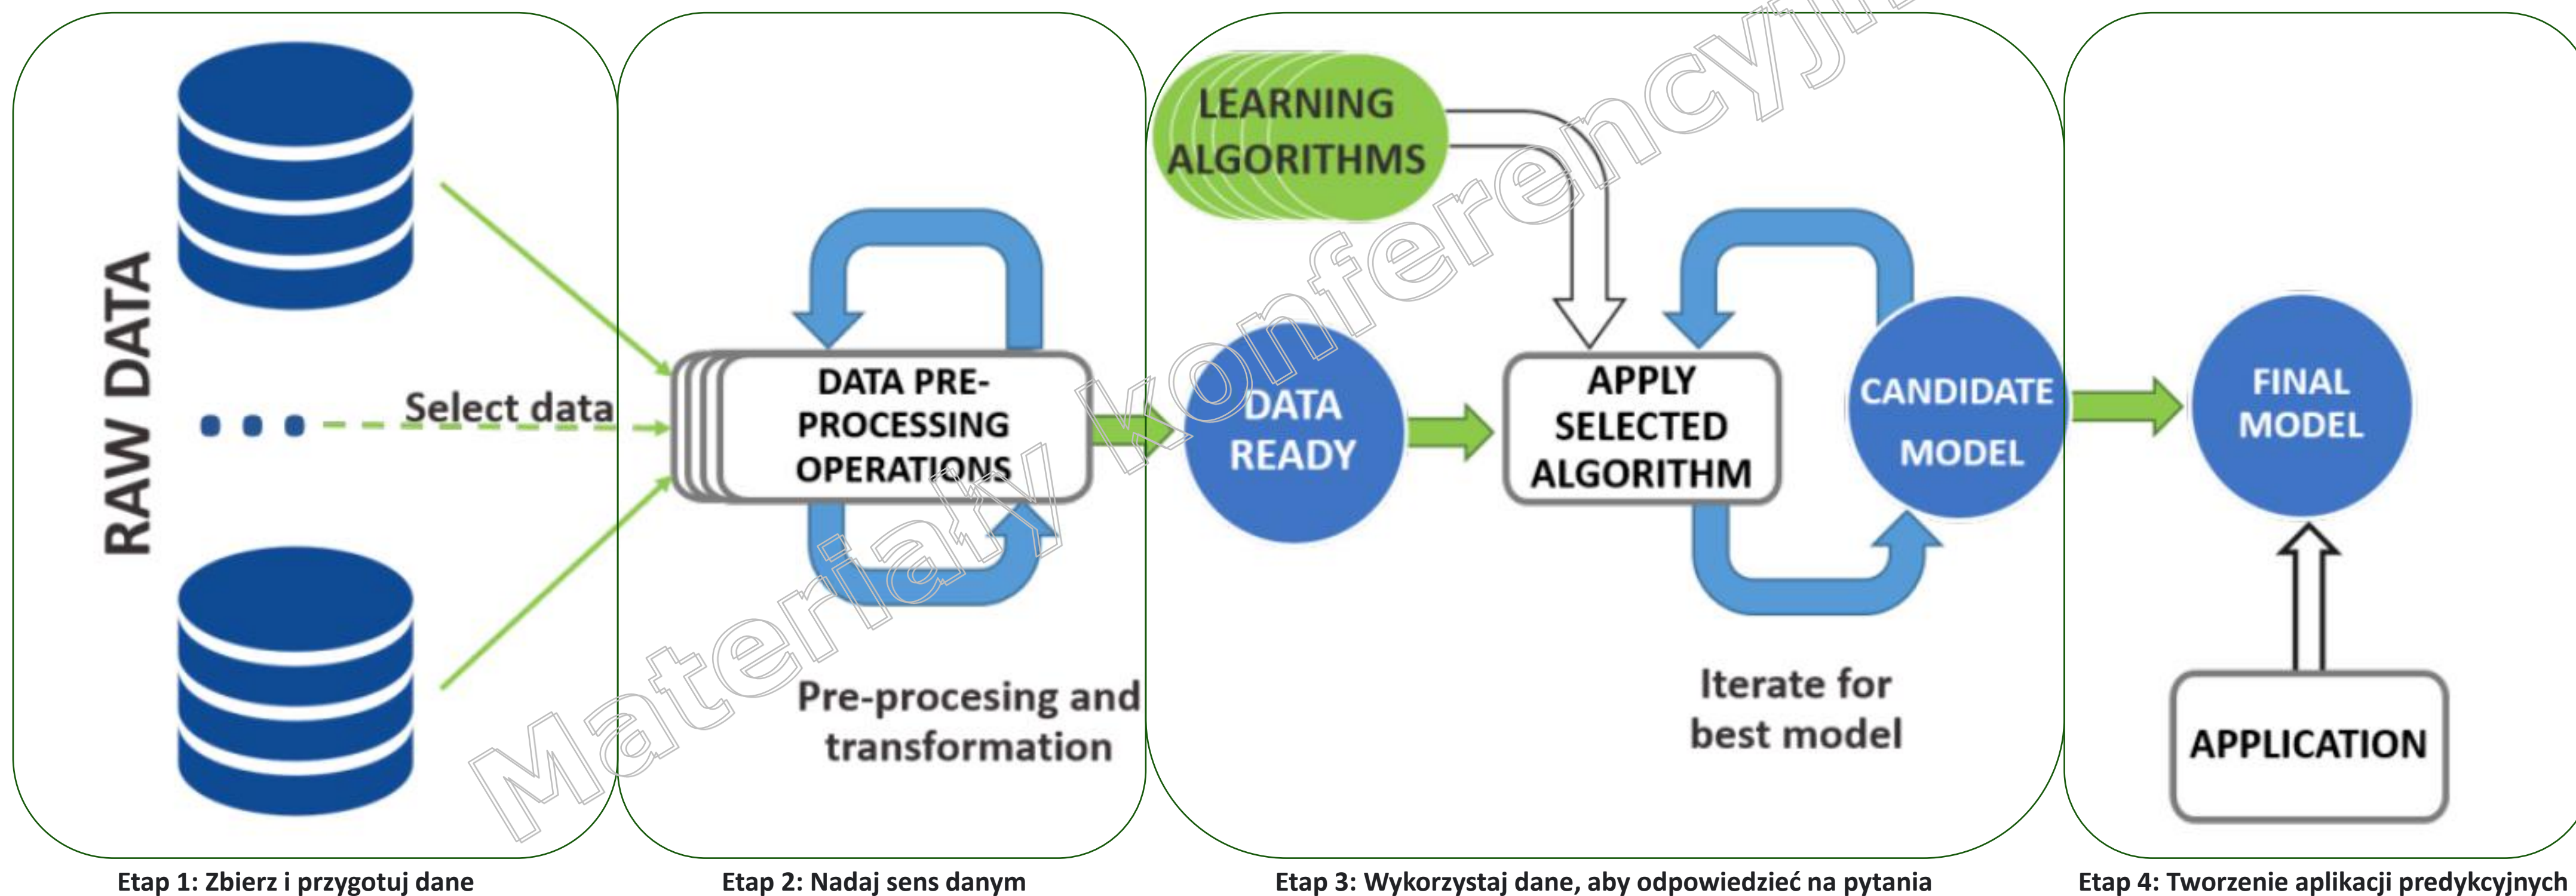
RAW DATA

Select data

DATA PRE-PROCESSING OPERATIONS

Pre-procesing and transformation

LEARNING ALGORITHMS

DATA READY

APPLY SELECTED ALGORITHM

CANDIDATE MODEL

Iterate for best model

FINAL MODEL

APPLICATION

Materiały konferencyjne

Etap 1: Zbierz i przygotuj dane

Etap 2: Nadaj sens danym

Etap 3: Wykorzystaj dane, aby odpowiedzieć na pytania

Etap 4: Tworzenie aplikacji predykcyjnych